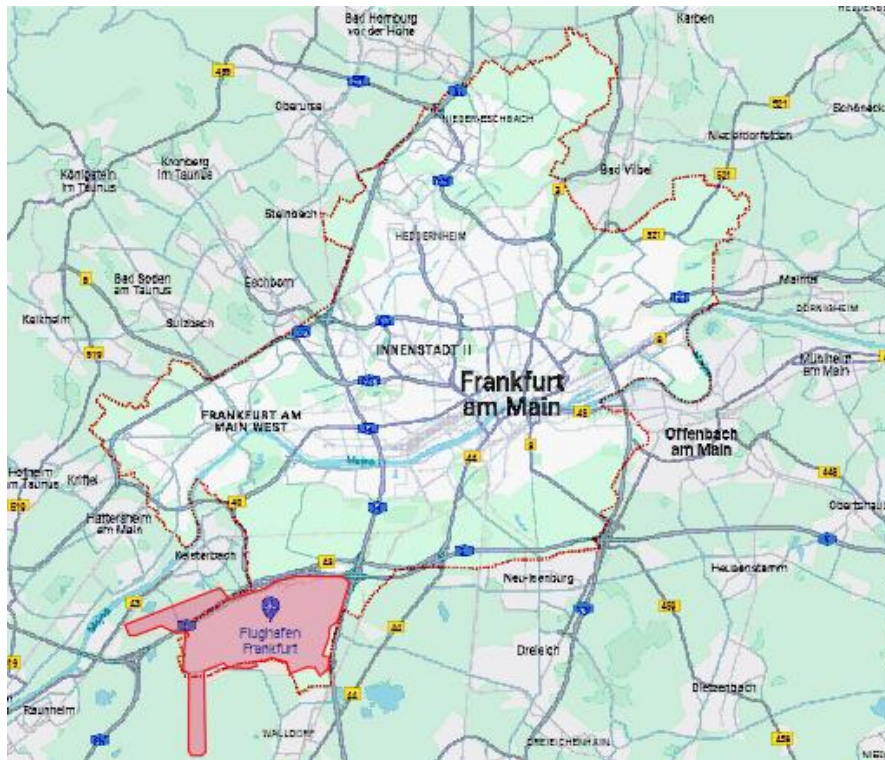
Bad Homburg vor der Höhe
Karben
455
Oberursel
NIEDERESCHBACH
521
Schöneck
Niederdorfelden
Königstein im Taunus
Kronberg im Taunus
Bad Vilbel
521
Steinbach
HEDDERNHEIM
521
Bad Soden am Taunus
Eschborn
Maintal
DÖRNIGHEIM
Kelkheim
Sulzbach
INNENSTADT II
Mühlheim am Main
Frankfurt am Main
FRANKFURT AM MAIN WEST
661
Offenbach am Main
Hofheim am Taunus
Kriftel
Main
A5
A3
448
Obertshausen
Hattersheim am Main
A5
Kelsterbach
A3
Heusenstamm
Neu-Isenburg
A3
Flughafen Frankfurt
A5
459
Dreieich
Dietzenbach
Raunheim
WALLDORF
DREIEICHENHAIN
459